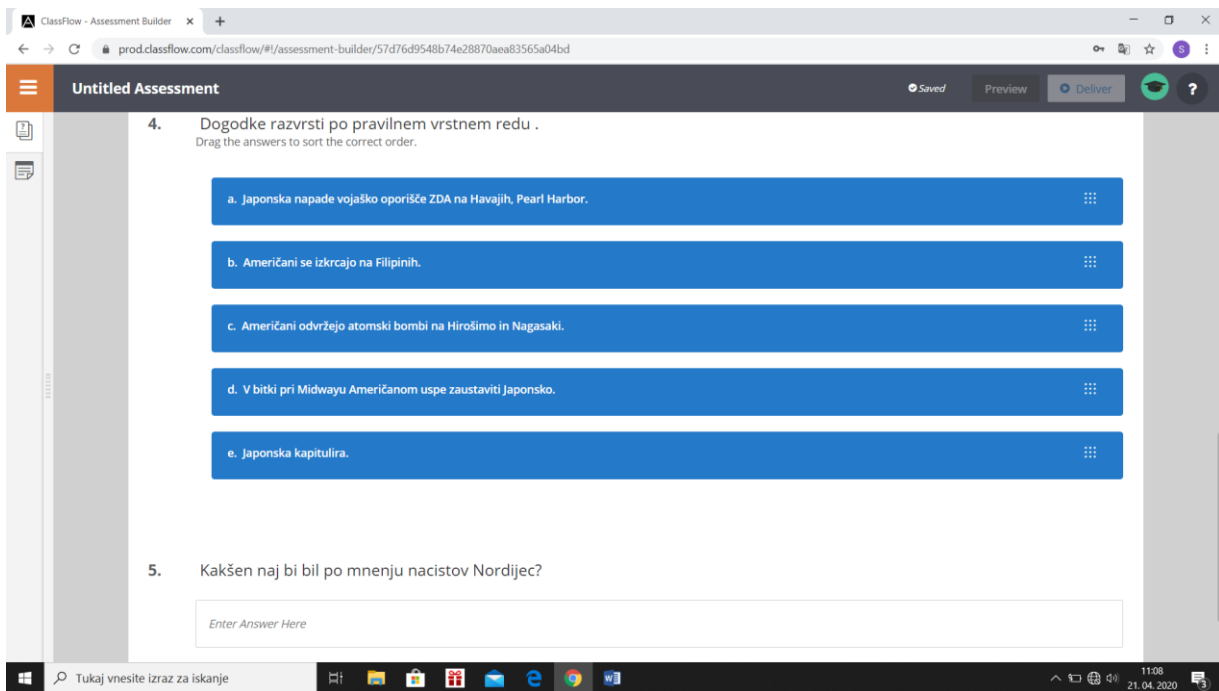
ClassFlow - Assessment Builder ×  +

prod.classflow.com/classflow/#!/assessment-builder/57d76d9548b74e28870aea83565a04bd

S

Untitled Assessment

Saved  Preview  Deliver  ?

4. Dogodke razvrsti po pravilnem vrstnem redu .
Drag the answers to sort the correct order.

a. Japonska napade vojaško oporišče ZDA na Havajih, Pearl Harbor.

b. Američani se izkrcajo na Filipinih.

c. Američani odvržejo atomski bombi na Hirošimo in Nagasaki.

d. V bitki pri Midwayu Američanom uspe zaustaviti Japonsko.

e. Japonska kapitulira.

5. Kakšen naj bi bil po mnenju nacistov Nordijec?

Enter Answer Here

Tukaj vnesite izraz za iskanje

11:08
21. 04. 2020